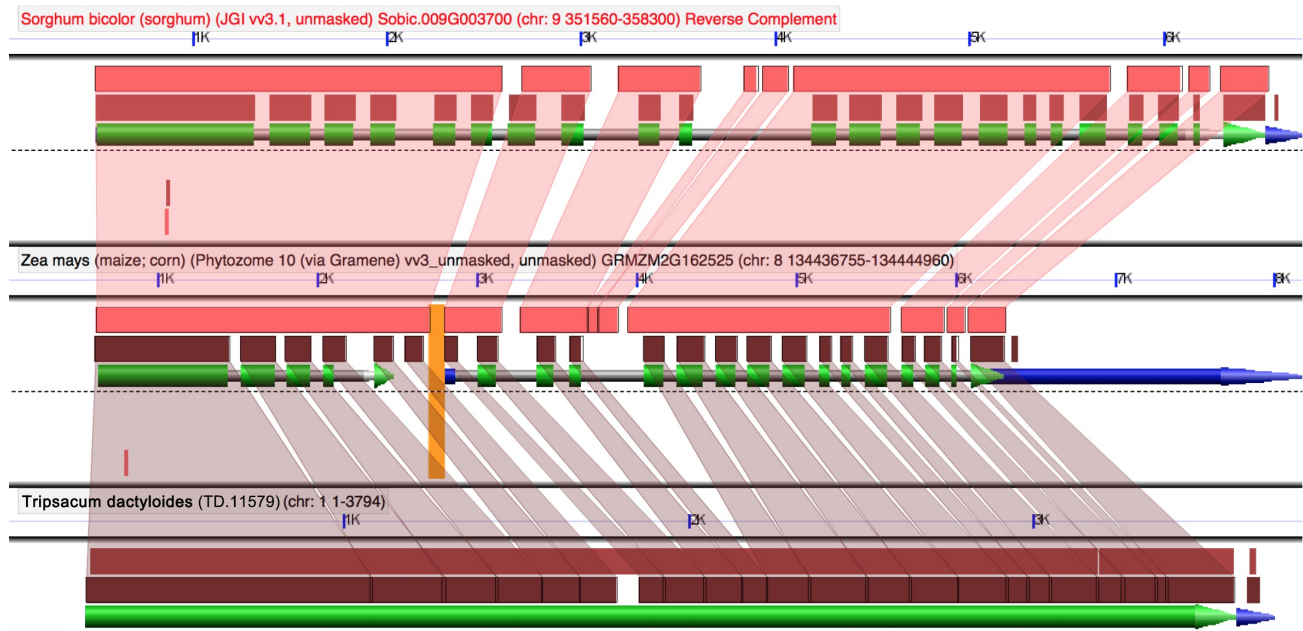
Sorghum bicolor (sorghum) (JGI vv3.1, unmasked) Sobic.009G003700 (chr: 9 351560-358300) Reverse Complement

1K 2K 3K 4K 5K 6K

Zea mays (maize; corn) (Phytozome 10 (via Gramene) vv3_unmasked, unmasked) GRMZM2G162525 (chr: 8 134436755-134444960)

1K 2K 3K 4K 5K 6K 7K 8K

Tripsacum dactyloides (TD.11579) (chr: 1 1-3794)

1K 2K 3K